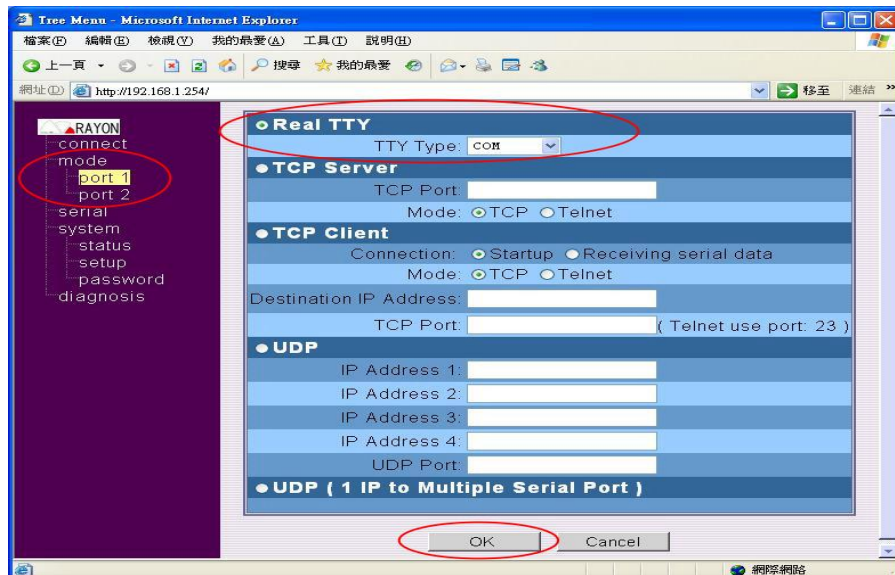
Tree Menu - Microsoft Internet Explorer

檔案(F) 編輯(E) 檢視(V) 我的最愛(A) 工具(T) 說明(H)

上一頁 搜尋 我的最愛

網址(D) http://192.168.1.254/ 移至 連結

RAYON
connect
mode
port 1
port 2
serial
system
status
setup
password
diagnosis

Real TTY

TTY Type: COM

TCP Server

TCP Port:

Mode: TCP Telnet

TCP Client

Connection: Startup Receiving serial data

Mode: TCP Telnet

Destination IP Address:

TCP Port: ( Telnet use port: 23 )

UDP

IP Address 1:

IP Address 2:

IP Address 3:

IP Address 4:

UDP Port:

UDP ( 1 IP to Multiple Serial Port )

OK Cancel

網際網路